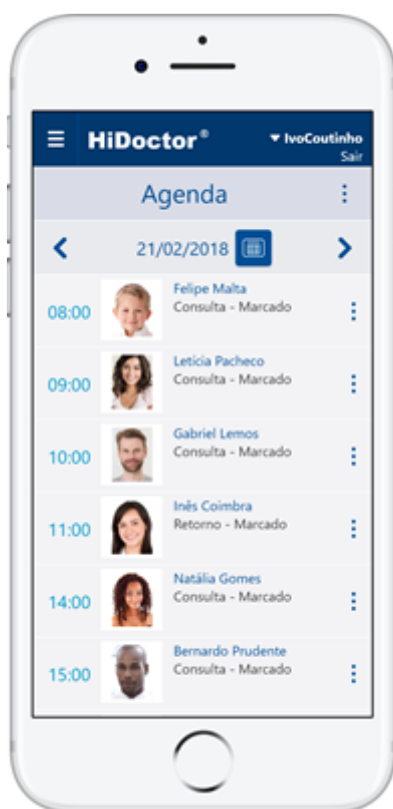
HiDoctor®

IvoCoutinho
Sair

Agenda

21/02/2018

08:00
Felipe Malta
Consulta - Marcado

09:00
Letícia Pacheco
Consulta - Marcado

10:00
Gabriel Lemos
Consulta - Marcado

11:00
Inês Coimbra
Retorno - Marcado

14:00
Natália Gomes
Consulta - Marcado

15:00
Bernardo Prudente
Consulta - Marcado